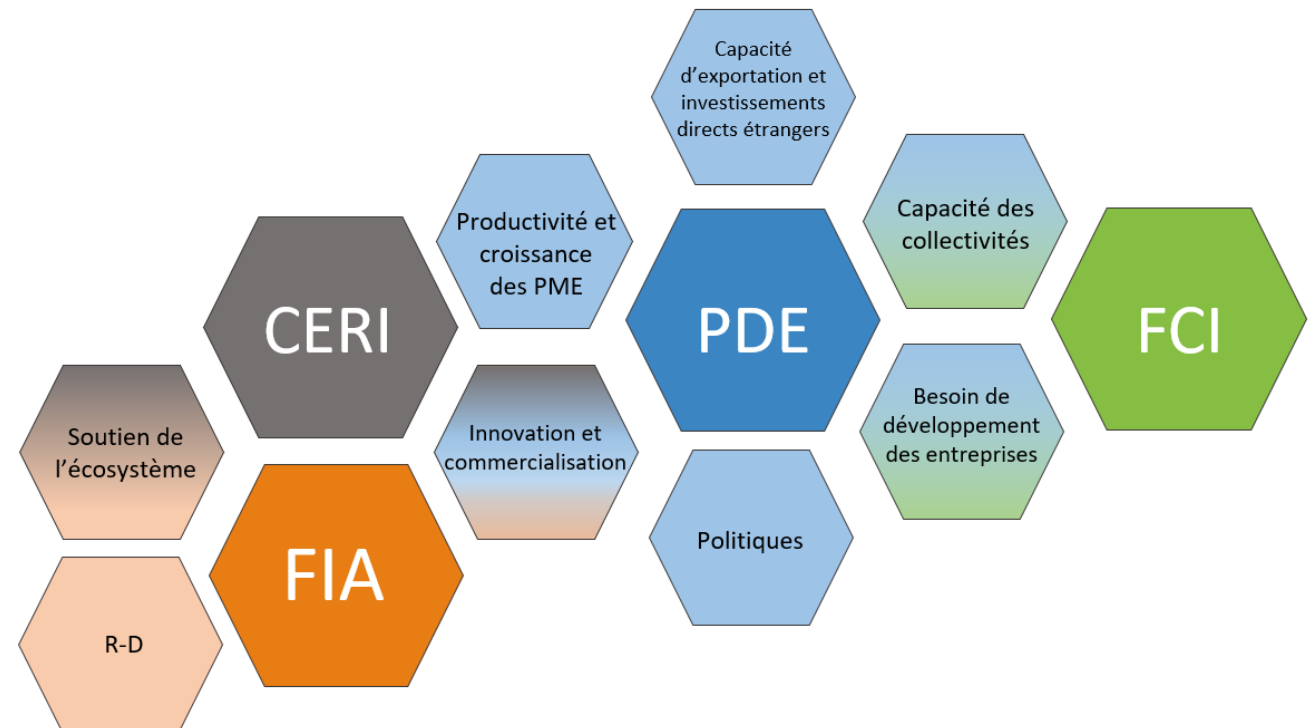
Capacité d'exportation et investissements directs étrangers

Productivité et croissance des PME

Capacité des collectivités

CERI

PDE

FCI

Soutien de l'écosystème

Innovation et commercialisation

Besoin de développement des entreprises

FIA

Politiques

R-D